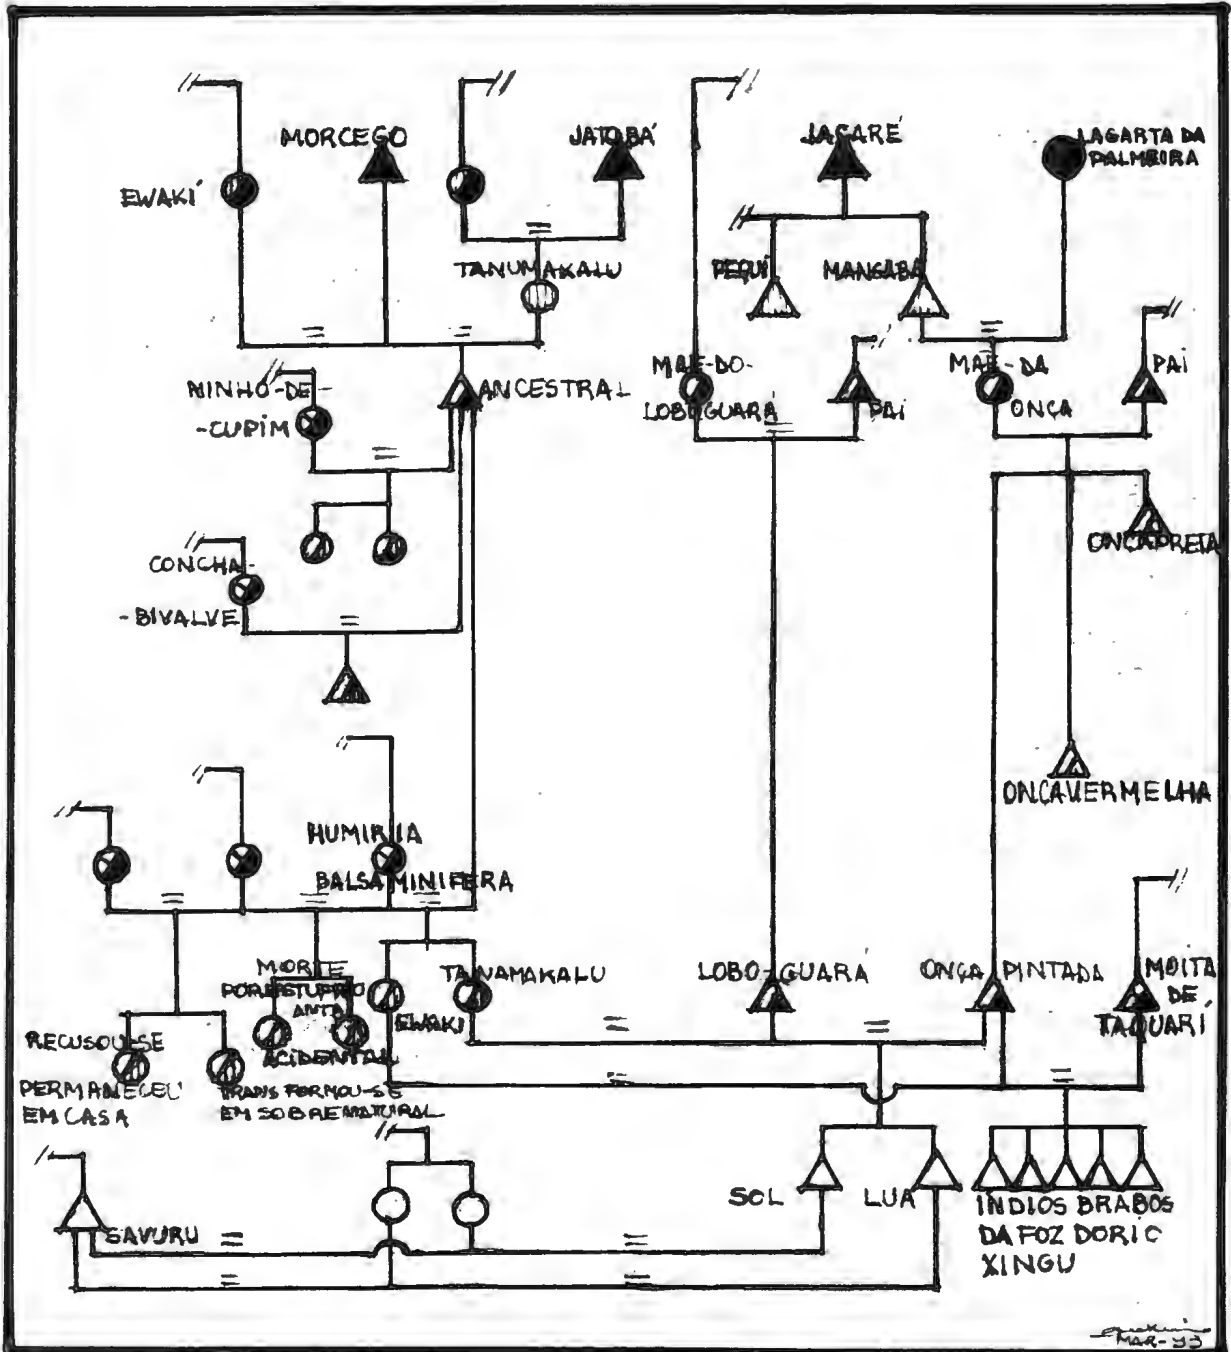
MORCEGO

JATOBÁ

JACARÉ

LAGARTA DA PALMEIRA

EWAKÍ

TANUMAKALU

PEQUI

MANGABA

NINHO-DE-
-CUPIM

ANCESTRAL

MÃE-DO-
LOBO-GUARÁ

PAI

MÃE-DA
ONÇA

PAI

ONÇA PRETA

CONCHA-
-BIVALVE

ONÇA VERMELHA

HUMIRIA
BALSAMINIFERA

MORTE
POR ESTUPRO
ANTO
ACIDENTAL

TANAMAKALU

EWAKI

LOBO-GUARÁ

ONÇA PINTADA

MOITA
DE
TAQUARI

RECUSOU-SE
PERMANECEU
EM CASA

TRANSFORMOU-SE
EM SOBRENATURAL

SOL

LUA

ÍNDIOS BRABOS
DA FOZ DO RIO
XINGU

SAVURU

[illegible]
MAR-93